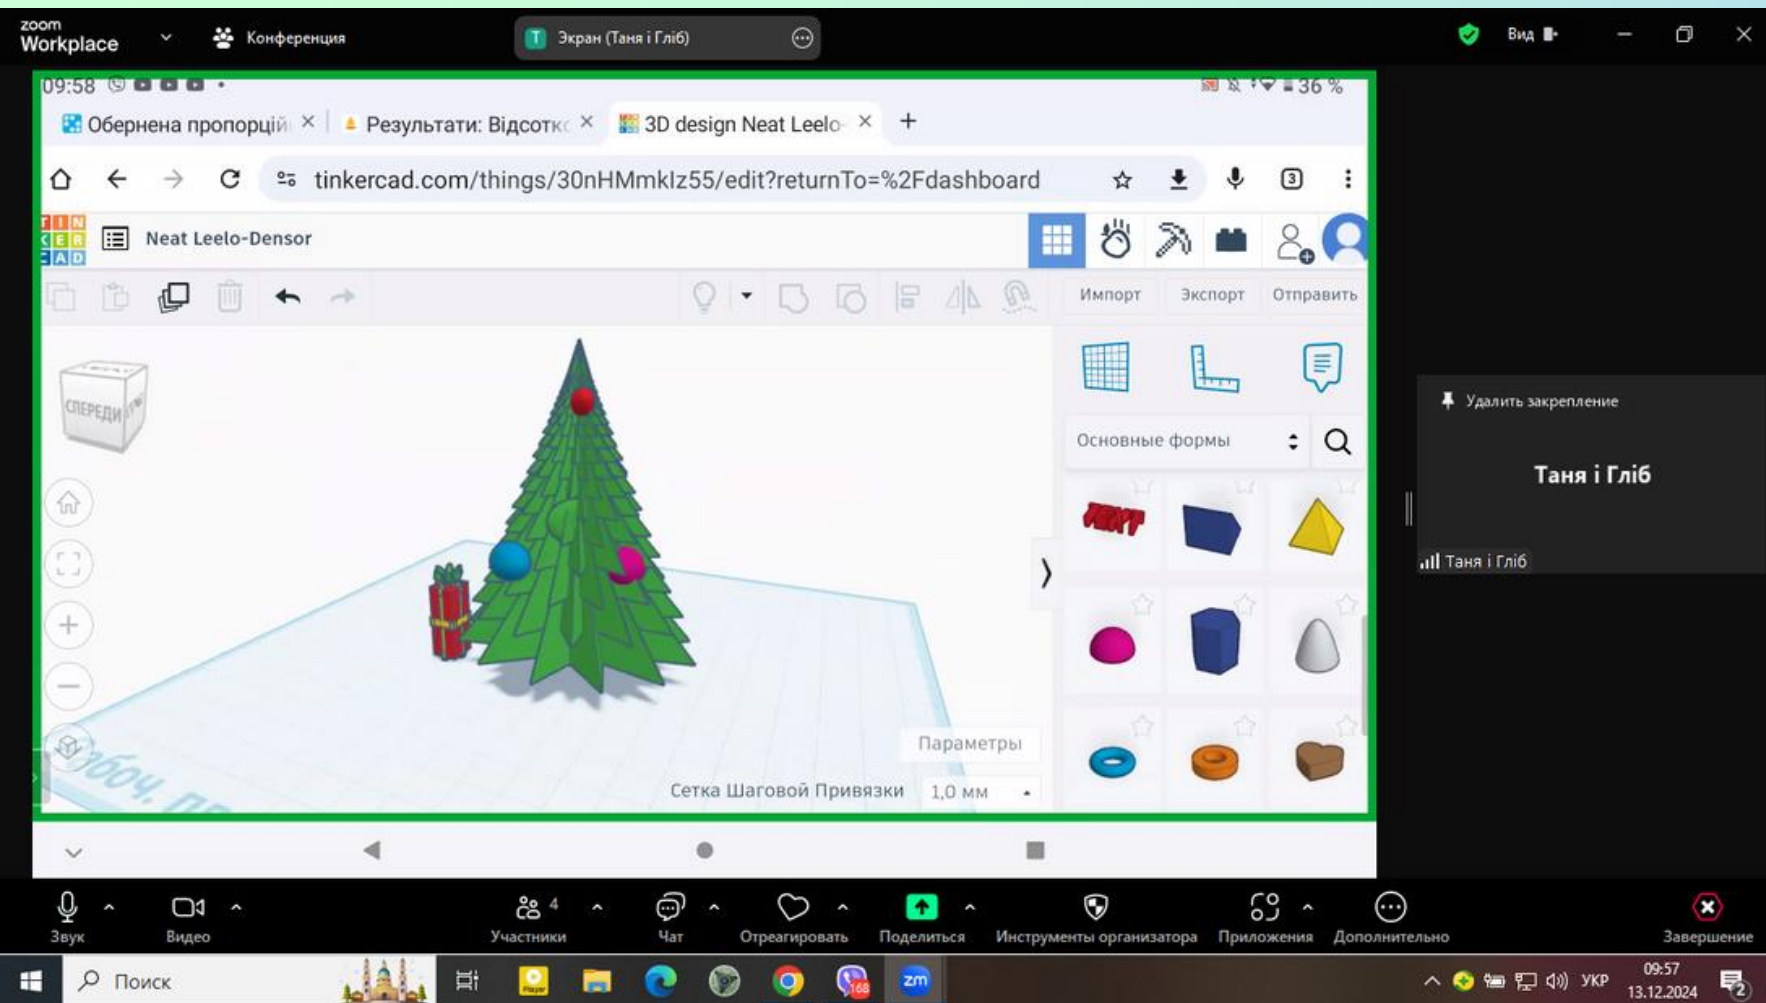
zoom Workplace

Конференция

Экран (Таня і Гліб)

Вид

09:58

36 %

Обернена пропорцій ×

Результати: Відсотк ×

3D design Neat Leelo ×

+

tinkercad.com/things/30nHMmklz55/edit?returnTo=%2Fdashboard

3

TIN KER CAD

Neat Leelo-Densor

Импорт

Экспорт

Отправить

СПЕРЕДИ

Основные формы

Параметры

Сетка Шаговой Привязки

1,0 мм

Удалить закрепление

Таня і Гліб

Таня і Гліб

Звук

Видео

4 Участники

Чат

Отреагировать

Поделиться

Инструменты организатора

Приложения

Дополнительно

Завершение

Поиск

УКР

09:57
13.12.2024